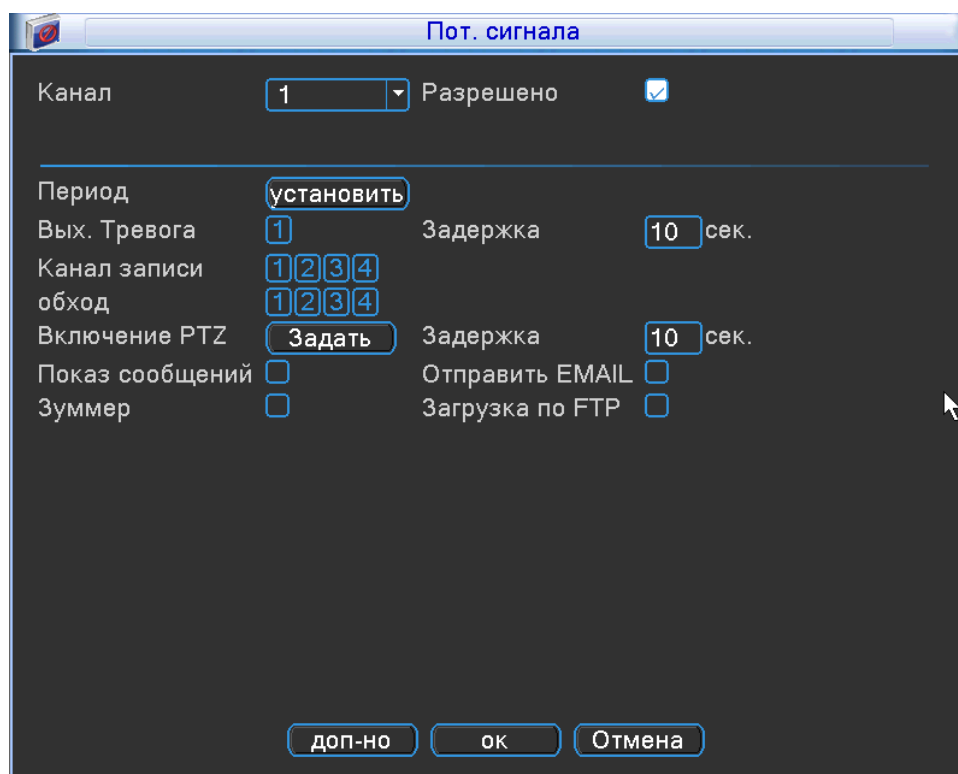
Пот. сигнала

Канал 1 Разрешено

Период установить
Вых. Тревога 1 Задержка 10 сек.
Канал записи 1 2 3 4
обход 1 2 3 4
Включение PTZ Задать Задержка 10 сек.
Показ сообщений Отправить EMAIL
Зуммер Загрузка по FTP

доп-но ок Отмена